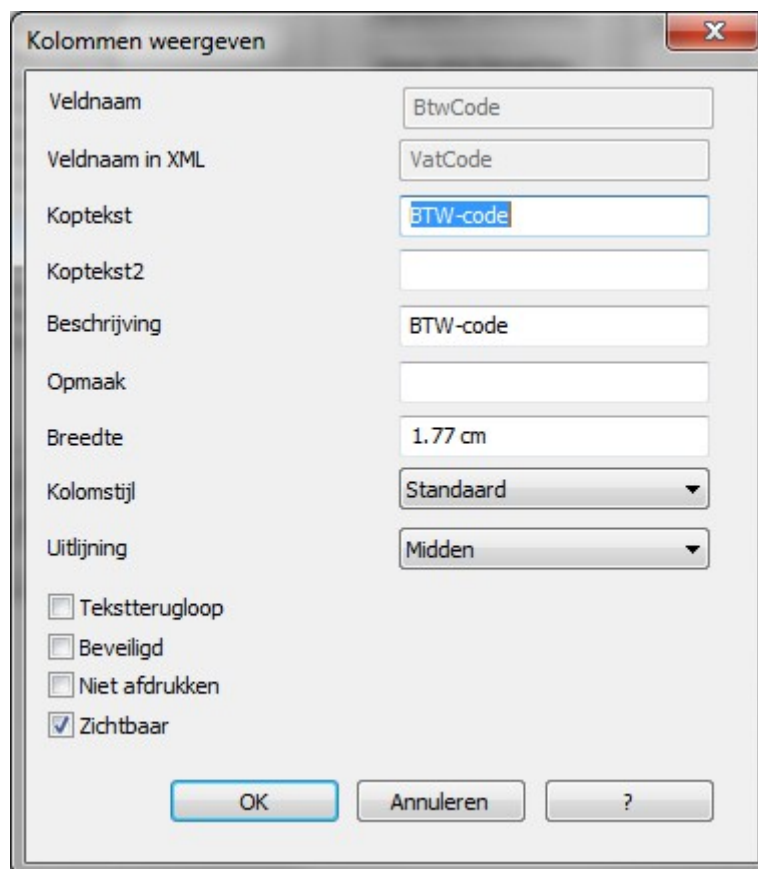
Kolommen weergeven

Veldnaam BtwCode

Veldnaam in XML VatCode

Koptekst BTW-code

Koptekst2

Beschrijving BTW-code

Opmaak

Breedte 1.77 cm

Kolomstijl Standaard

Uitlijning Midden

Tekstterugloop

Beveiligd

Niet afdrukken

Zichtbaar

OK Annuleren ?